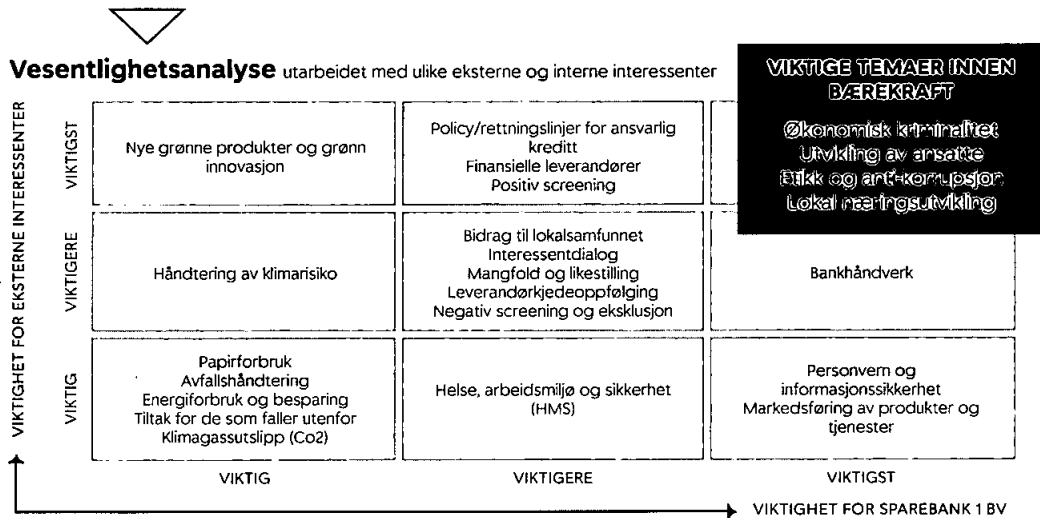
**Vesentlighetsanalyse** utarbeidet med ulike eksterne og interne interessenter

VIKTIGE TEMAER INNEN BÆREKRAFT

Økonomisk kriminalitet
Utvikling av ansatte
Etikk og anti-korrupsjon
Lokal næringsutvikling

VIKTIGHET FOR EKSTERNE INTERESSENTER

| | VIKTIG | VIKTIGERE | VIKTIGST |
|---|---|---|---|
| VIKTIGST | Nye grønne produkter og grønn innovasjon | Policy/retningslinjer for ansvarlig kreditt<br>Finansielle leverandører<br>Positiv screening | |
| VIKTIGERE | Håndtering av klimarisiko | Bidrag til lokalsamfunnet<br>Interessentdialog<br>Mangfold og likestilling<br>Leverandørkjedeoppfølging<br>Negativ screening og eksklusjon | Bankhåndverk |
| VIKTIG | Papirforbruk<br>Avfallshåndtering<br>Energiforbruk og besparing<br>Tiltak for de som faller utenfor<br>Klimagassutslipp (Co2) | Helse, arbeidsmiljø og sikkerhet (HMS) | Personvern og informasjonssikkerhet<br>Markedsføring av produkter og tjenester |

VIKTIGHET FOR SPAREBANK 1 BV